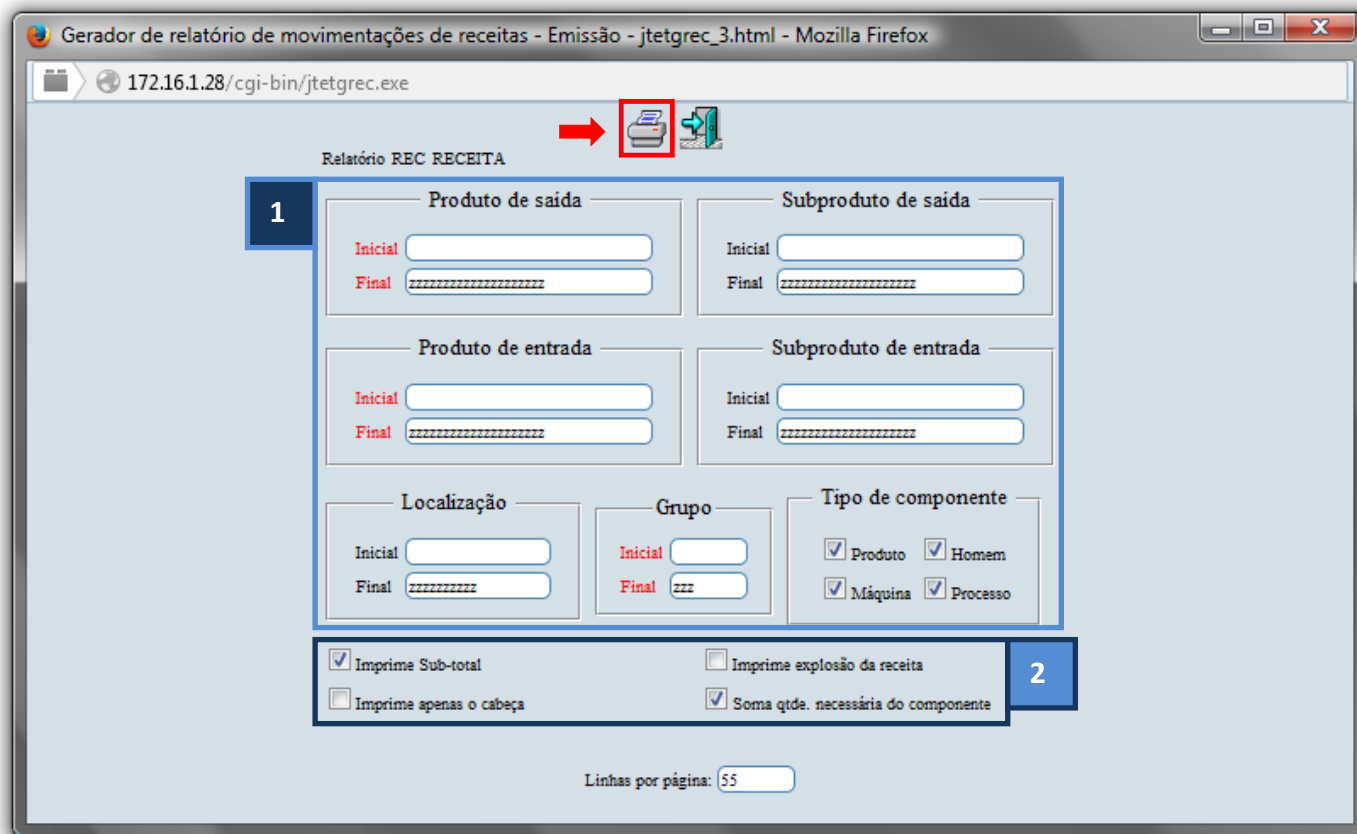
Gerador de relatório de movimentações de receitas - Emissão - jtetgrec_3.html - Mozilla Firefox

172.16.1.28/cgi-bin/jtetgrec.exe

Relatório REC RECEITA

1

Produto de saída
Inicial
Final zzzzzzzzzzzzzzzzzzzz

Subproduto de saída
Inicial
Final zzzzzzzzzzzzzzzzzzzz

Produto de entrada
Inicial
Final zzzzzzzzzzzzzzzzzzzz

Subproduto de entrada
Inicial
Final zzzzzzzzzzzzzzzzzzzz

Localização
Inicial
Final zzzzzzzzzz

Grupo
Inicial
Final zzz

Tipo de componente
Produto Homem
Máquina Processo

Imprime Sub-total
Imprime explosão da receita
Imprime apenas o cabeça
Soma qtde. necessária do componente

2

Linhas por página: 55